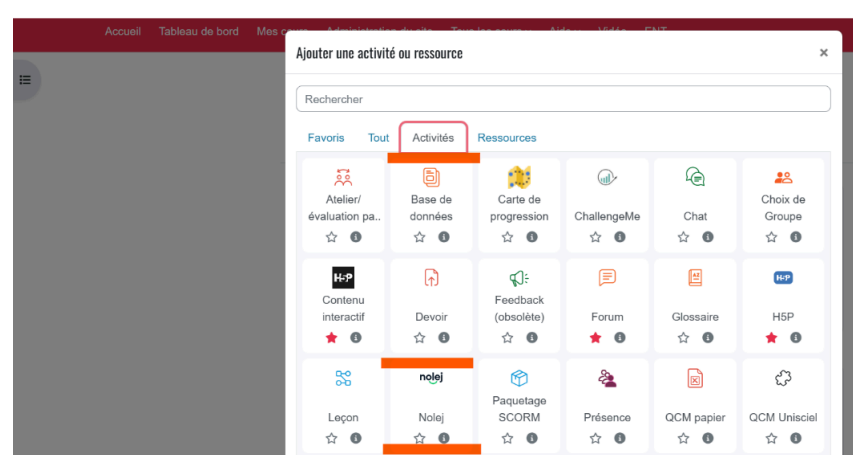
Accueil Tableau de bord Mes cours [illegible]

Ajouter une activité ou ressource ×

Rechercher

Favoris Tout Activités Ressources

Atelier/ évaluation pa..

Base de données

Carte de progression

ChallengeMe

Chat

Choix de Groupe

H-P

Contenu interactif

Devoir

Feedback (obsolète)

Forum

Glossaire

H-P

H5P

Leçon

nolej

Nolej

Paquetage SCORM

Présence

QCM papier

QCM Unisciel